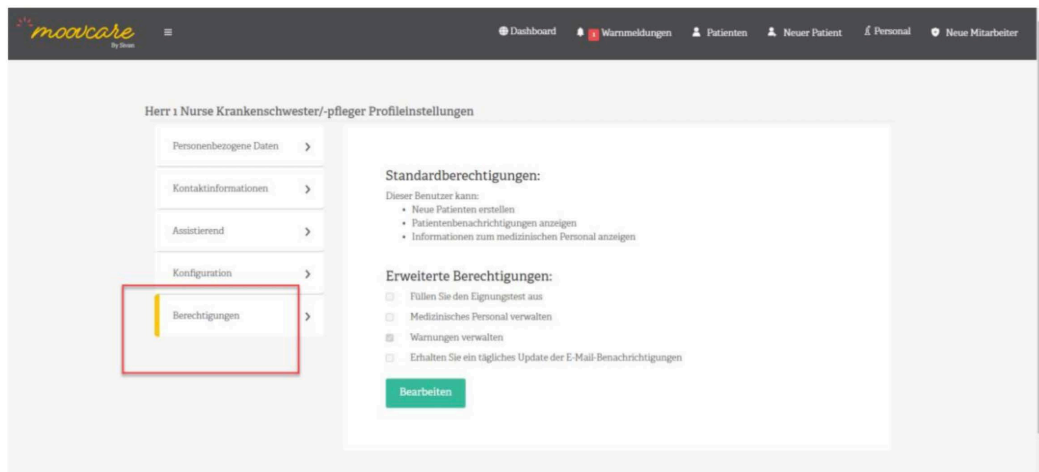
moovcare
By Sivan

≡

Dashboard
3 Warnmeldungen
Patienten
Neuer Patient
Personal
Neue Mitarbeiter

Herr 1 Nurse Krankenschwester/-pfleger Profileinstellungen

Personenbezogene Daten >
Kontaktinformationen >
Assistierend >
Konfiguration >
Berechtigungen >

Standardberechtigungen:
Dieser Benutzer kann:
• Neue Patienten erstellen
• Patientenbenachrichtigungen anzeigen
• Informationen zum medizinischen Personal anzeigen

Erweiterte Berechtigungen:
Füllen Sie den Eignungstest aus
Medizinisches Personal verwalten
Warnungen verwalten
Erhalten Sie ein tägliches Update der E-Mail-Benachrichtigungen

Bearbeiten